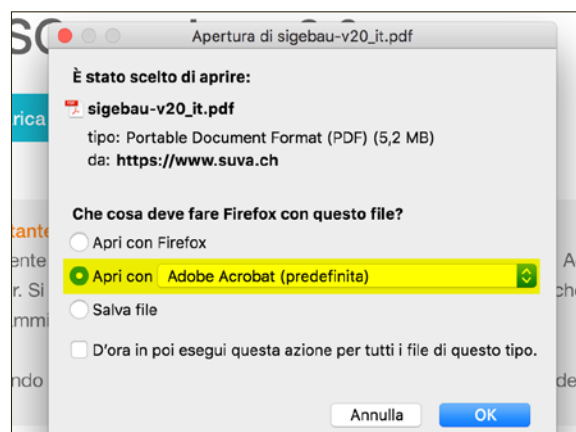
Apertura di sigebau-v20_it.pdf

È stato scelto di aprire:

sigebau-v20_it.pdf
tipo: Portable Document Format (PDF) (5,2 MB)
da: https://www.suva.ch

Che cosa deve fare Firefox con questo file?

Apri con Firefox

Apri con Adobe Acrobat (predefinita)

Salva file

D'ora in poi esegui questa azione per tutti i file di questo tipo.

Annulla OK

rica

tante
ente
r. Si
mmi
ndo

A
che
de